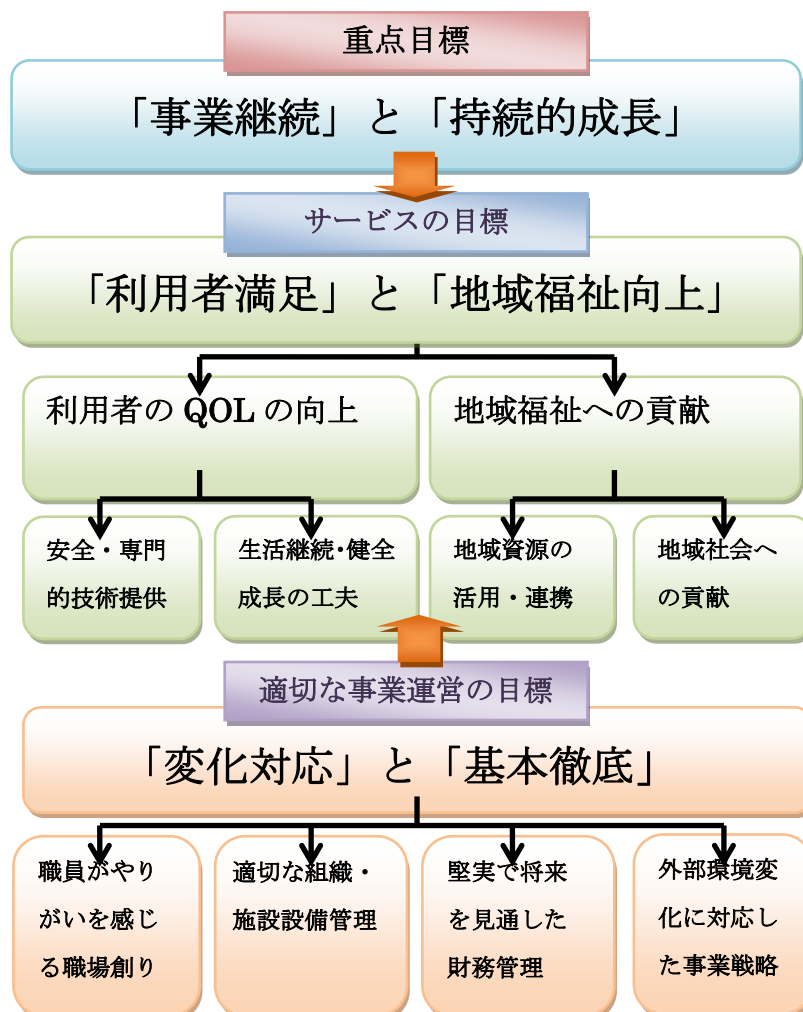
重点目標

「事業継続」と「持続的成長」

サービスの目標

「利用者満足」と「地域福祉向上」

利用者の QOL の向上

地域福祉への貢献

安全・専門的技術提供

生活継続･健全成長の工夫

地域資源の活用・連携

地域社会への貢献

適切な事業運営の目標

「変化対応」と「基本徹底」

職員がやりがいを感じる職場創り

適切な組織・施設設備管理

堅実で将来を見通した財務管理

外部環境変化に対応した事業戦略